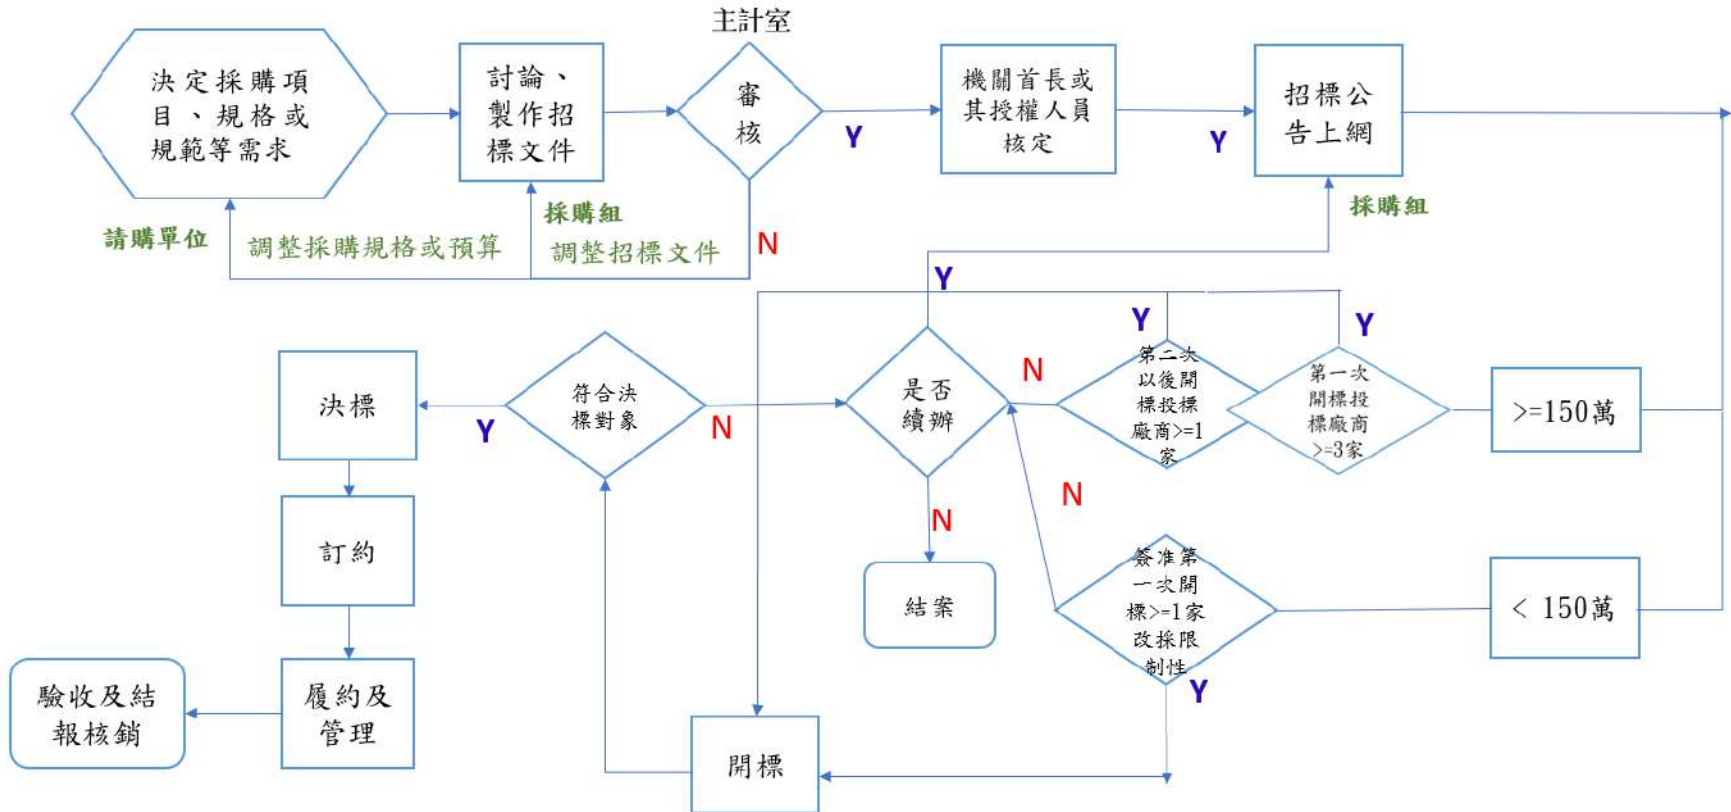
決定採購項目、規格或規範等需求

討論、製作招標文件

主計室

審核

Y

機關首長或其授權人員核定

Y

招標公告上網

請購單位

調整採購規格或預算

採購組

調整招標文件

N

採購組

Y

Y

Y

決標

Y

符合決標對象

N

是否續辦

N

第二次以後開標投標廠商>=1家

第一次開標投標廠商>=3家

>=150萬

N

N

結案

簽准第一次開標>=1家改採限制性

< 150萬

Y

訂約

驗收及結報核銷

履約及管理

開標